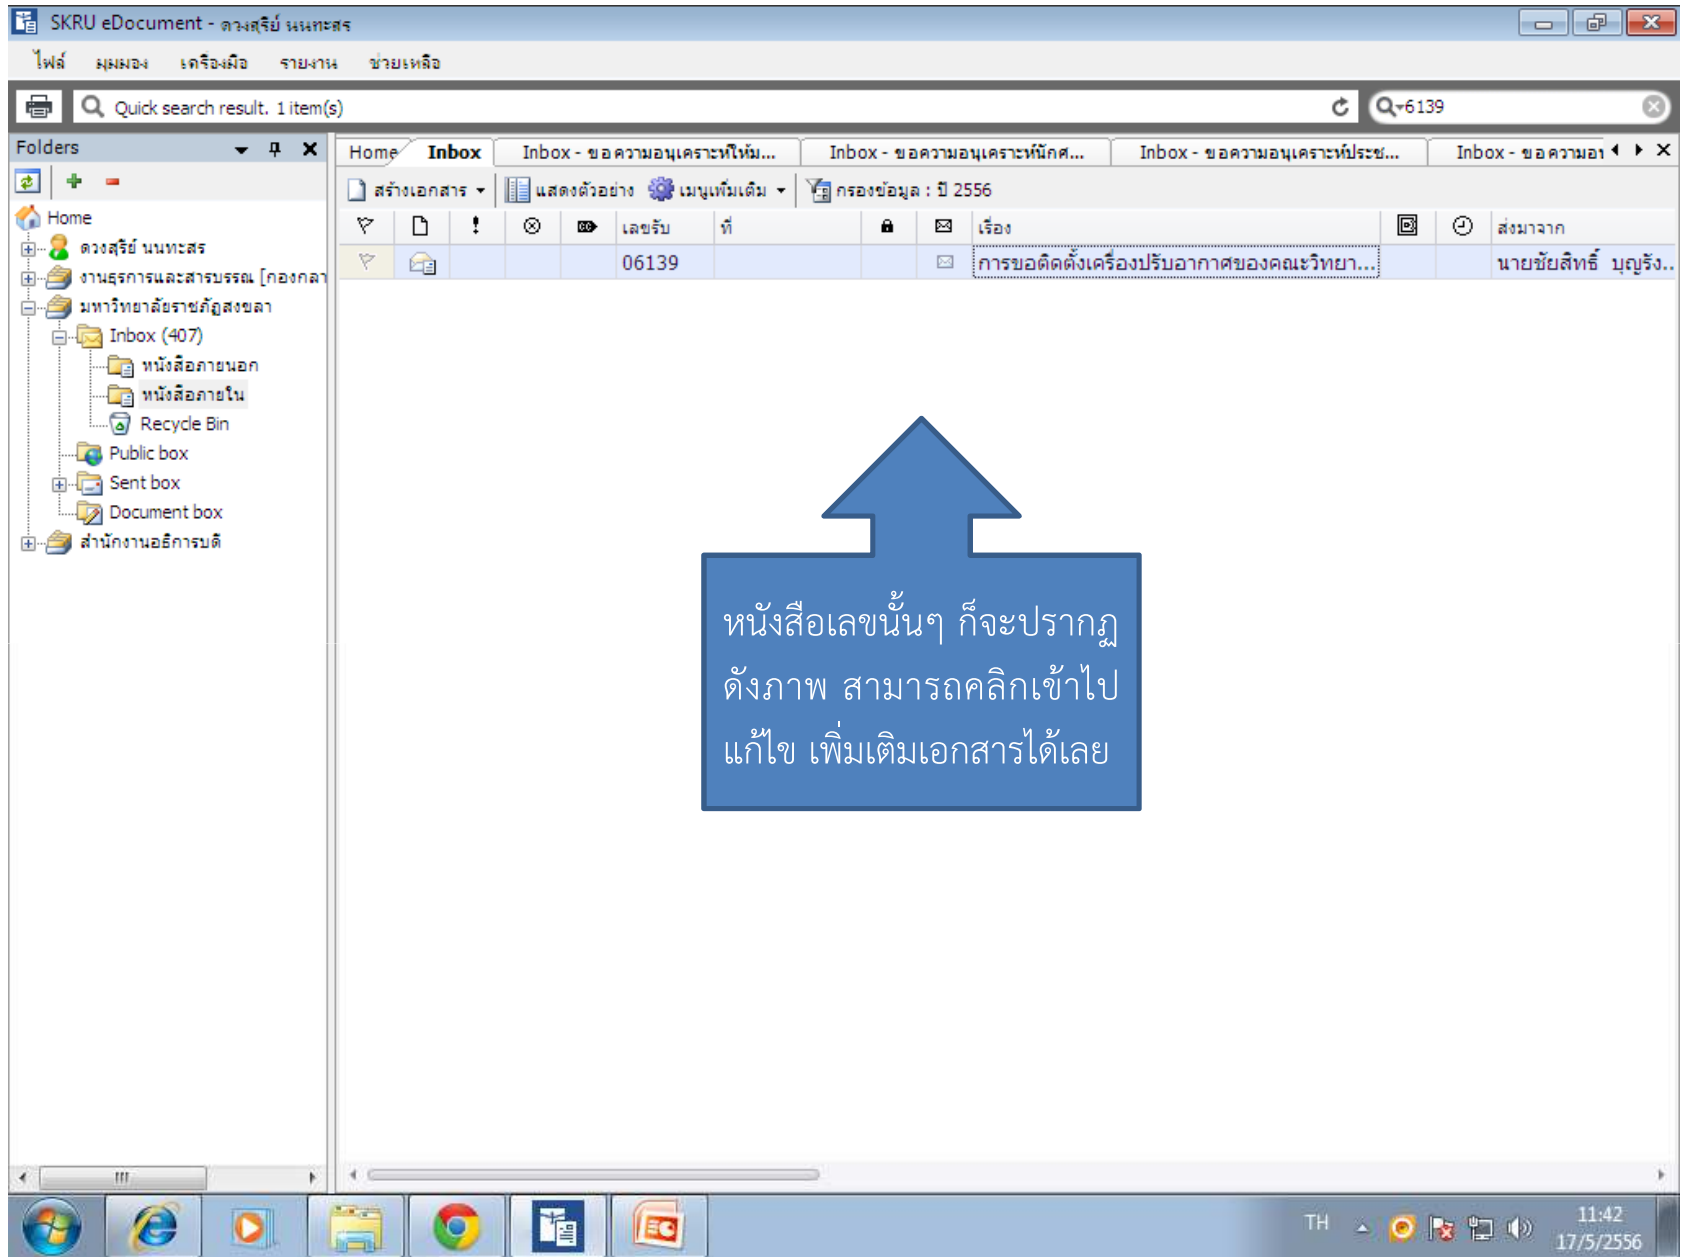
SKRU eDocument - ดวงสุรีย์ นนทะสร

ไฟล์ มุมมอง เครื่องมือ รายงาน ช่วยเหลือ

Quick search result. 1 item(s)

6139

Folders

Home
ดวงสุรีย์ นนทะสร
งานธุรการและสารบรรณ [กองกลา
มหาวิทยาลัยราชภัฏสงขลา
Inbox (407)
หนังสือภายนอก
หนังสือภายใน
Recycle Bin
Public box
Sent box
Document box
สำนักงานอธิการบดี

Home | Inbox | Inbox - ขอความอนุเคราะห์ให้ม... | Inbox - ขอความอนุเคราะห์นักศ... | Inbox - ขอความอนุเคราะห์ประช... | Inbox - ขอความอ

สร้างเอกสาร | แสดงตัวอย่าง | เมนูเพิ่มเติม | กรองข้อมูล : ปี 2556

| เลขรับ | ที่ | เรื่อง | ส่งมาจาก |
|---|---|---|---|
| 06139 | | การขอติดตั้งเครื่องปรับอากาศของคณะวิทยา... | นายชัยสิทธิ์ บุญรัง.. |

หนังสือเลขนั้นๆ ก็จะปรากฏดังภาพ สามารถคลิกเข้าไปแก้ไข เพิ่มเติมเอกสารได้เลย

TH 11:42 17/5/2556